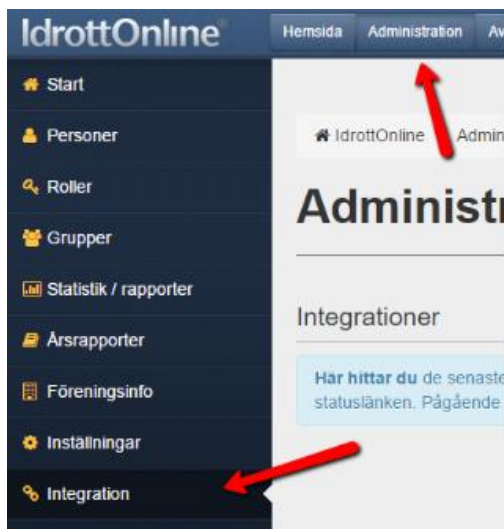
IdrottOnline

Hemsida Administration Av

Start

Personer

Roller

Grupper

Statistik / rapporter

Årsrapporter

Föreningsinfo

Inställningar

Integration

IdrottOnline Admin

Administr

Integrationer

Här hittar du de senaste statuslänken. Pågående